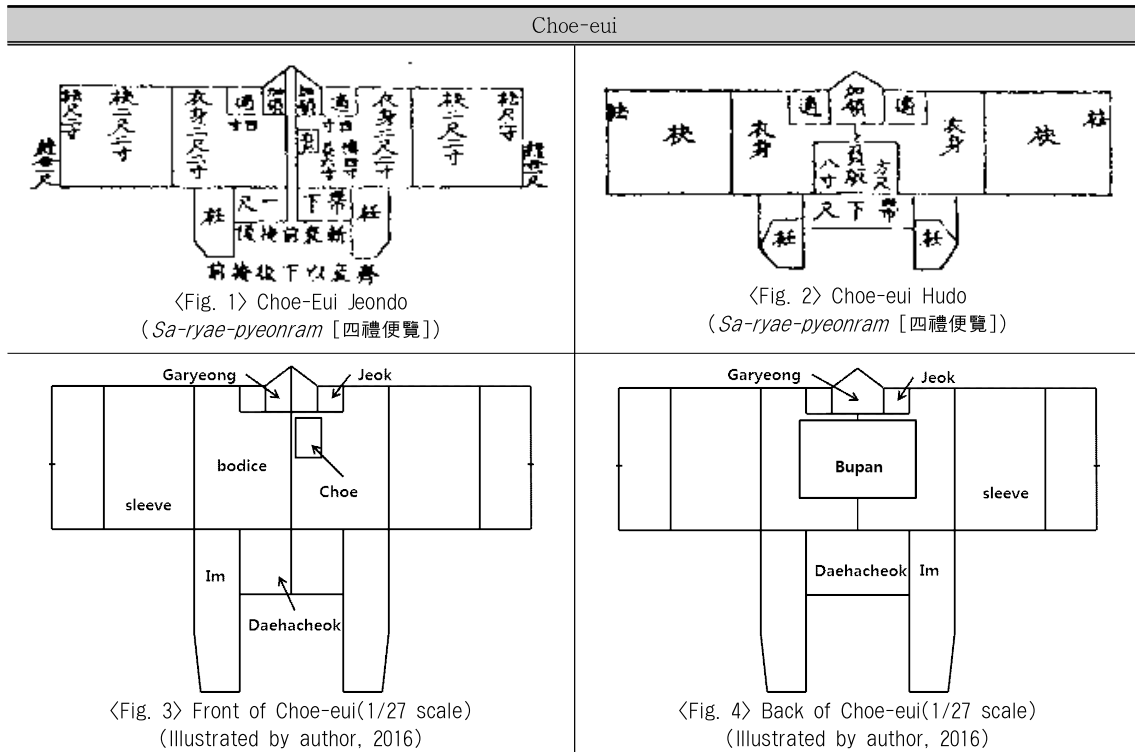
Choe-eui

袂二尺二寸 袪尺二寸 衽 衣身二尺二寸 適 加領 衰 衣身二尺二寸 袂二尺二寸 袪尺二寸 衽 下際 尺一 裳前後 前衿在下

〈Fig. 1〉 Choe-Eui Jeondo
(*Sa-ryae-pyeonram* [四禮便覧])

袪 袂 衣身 適 加領 適 衣身 袂 袪 負版 八寸 方尺 尺下 帶 衽 衽

〈Fig. 2〉 Choe-eui Hudo
(*Sa-ryae-pyeonram* [四禮便覧])

Garyeong
Jeok
bodice
Choe
sleeve
Im
Daehacheok

〈Fig. 3〉 Front of Choe-eui(1/27 scale)
(Illustrated by author, 2016)

Garyeong
Jeok
Bupan
sleeve
Daehacheok
Im

〈Fig. 4〉 Back of Choe-eui(1/27 scale)
(Illustrated by author, 2016)